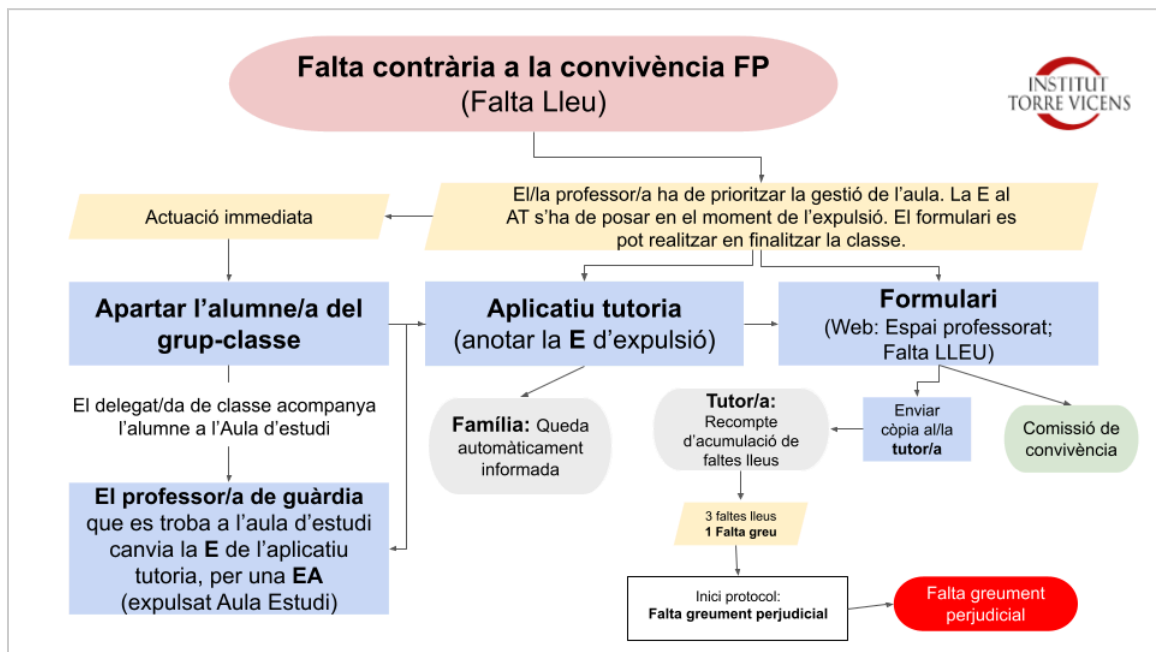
Falta contrària a la convivència FP
(Falta Lleu)

INSTITUT
TORRE VICENS

El/la professor/a ha de prioritzar la gestió de l'aula. La E al AT s'ha de posar en el moment de l'expulsió. El formulari es pot realitzar en finalitzar la classe.

Actuació immediata

Apartar l'alumne/a del grup-classe

El delegat/da de classe acompanya l'alumne a l'Aula d'estudi

El professor/a de guàrdia que es troba a l'aula d'estudi canvia la E de l'aplicatiu tutoria, per una EA (expulsat Aula Estudi)

Aplicatiu tutoria
(anotar la E d'expulsió)

Formulari
(Web: Espai professorat; Falta LLEU)

Família: Queda automàticament informada

Tutor/a:
Recompte d'acumulació de faltes lleus

Enviar còpia al/la tutor/a

Comissió de convivència

3 faltes lleus
1 Falta greu

Inici protocol:
Falta greument perjudicial

Falta greument perjudicial